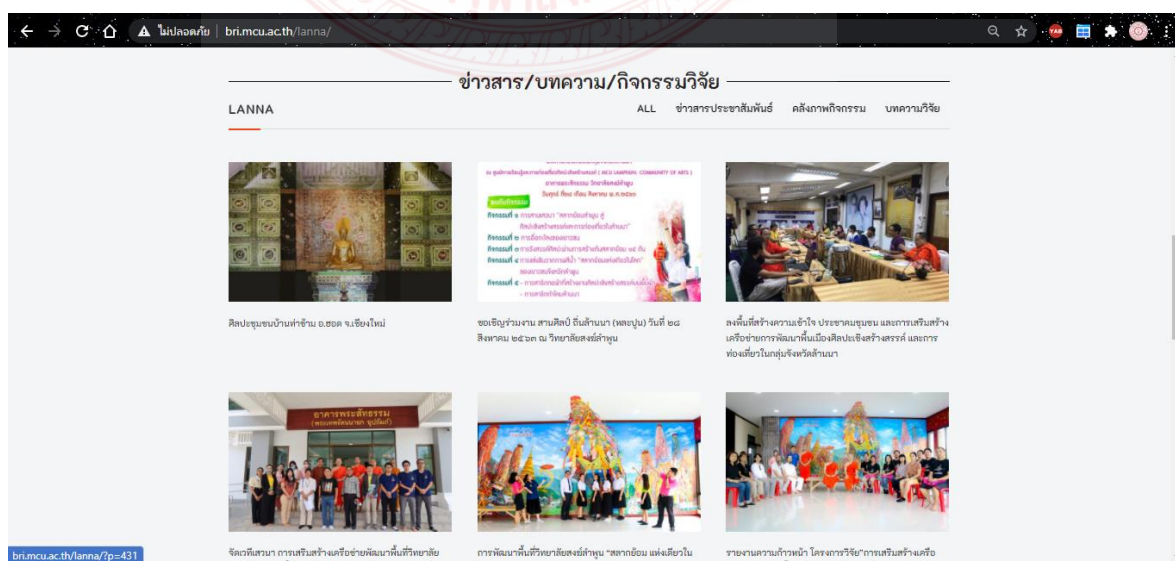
ไม่ปลอดภัย | bri.mcu.ac.th/lanna/

ข่าวสาร/บทความ/กิจกรรมวิจัย

LANNA

ALL ข่าวสารประชาสัมพันธ์ คลังภาพกิจกรรม บทความวิจัย

ศิลปะชุมชนบ้านท่าข้าม อ.ฮอด จ.เชียงใหม่

ขอเชิญร่วมงาน สามศิลป์ ถิ่นล้านนา (หละปูน) วันที่ ๒๘ สิงหาคม ๒๕๖๓ ณ วิทยาลัยสงฆ์ลำพูน

ลงพื้นที่สร้างความเข้าใจ ประชาคมชุมชน และการเสริมสร้างเครือข่ายการพัฒนาพื้นเมืองศิลปะเชิงสร้างสรรค์ และการท่องเที่ยวในกลุ่มจังหวัดล้านนา

อาคารพระสัทธรรม

จัดเวทีเสวนา การเสริมสร้างเครือข่ายพัฒนาพื้นที่วิทยาลัย

การพัฒนาพื้นที่วิทยาลัยสงฆ์ลำพูน "สลากย้อม แห่งเดียวใน

รายงานความก้าวหน้า โครงการวิจัย"การเสริมสร้างเครือ

bri.mcu.ac.th/lanna/?p=431